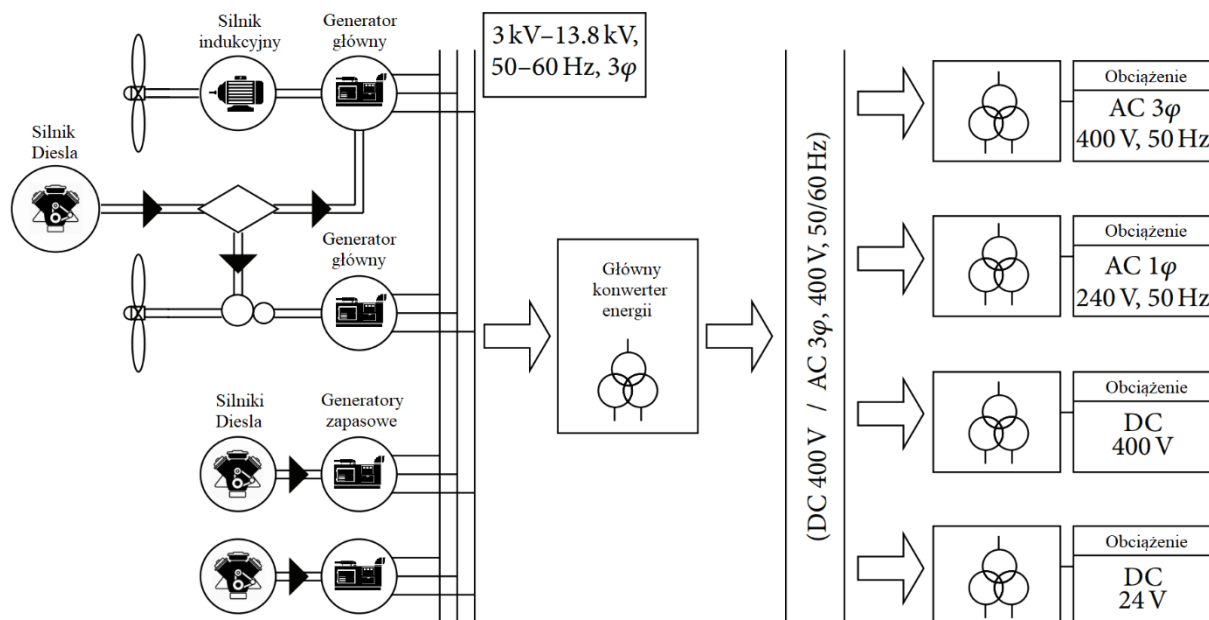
Silnik indukcyjny

Generator główny

3 kV–13.8 kV, 50–60 Hz, 3$\varphi$

Silnik Diesla

Generator główny

Główny konwerter energii

Silniki Diesla

Generatory zapasowe

(DC 400 V / AC 3$\varphi$, 400 V, 50/60 Hz)

Obciążenie
AC 3$\varphi$
400 V, 50 Hz

Obciążenie
AC 1$\varphi$
240 V, 50 Hz

Obciążenie
DC
400 V

Obciążenie
DC
24 V